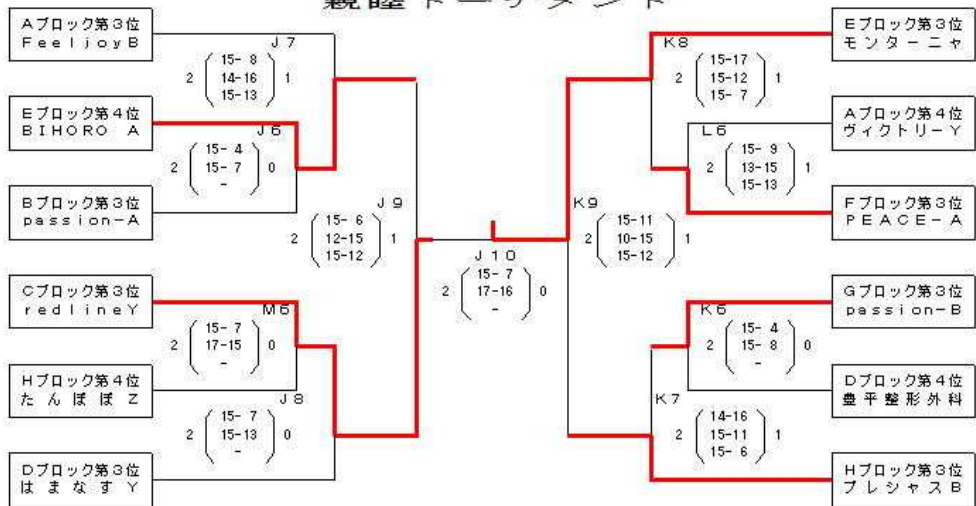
親睦トーナメント

Aブロック第3位
FeeljoyB

J7
2 $\begin{pmatrix} 15-8 \\ 14-16 \\ 15-13 \end{pmatrix}$ 1

Eブロック第4位
BIHORO A

J6
2 $\begin{pmatrix} 15-4 \\ 15-7 \\ - \end{pmatrix}$ 0

Bブロック第3位
passion−A

J9
2 $\begin{pmatrix} 15-6 \\ 12-15 \\ 15-12 \end{pmatrix}$ 1

Cブロック第3位
redlineY

M6
2 $\begin{pmatrix} 15-7 \\ 17-15 \\ - \end{pmatrix}$ 0

Hブロック第4位
たんぽぽZ

J8
2 $\begin{pmatrix} 15-7 \\ 15-13 \\ - \end{pmatrix}$ 0

Dブロック第3位
はまなすY

J10
2 $\begin{pmatrix} 15-7 \\ 17-16 \\ - \end{pmatrix}$ 0

Eブロック第3位
モンターニャ

K8
2 $\begin{pmatrix} 15-17 \\ 15-12 \\ 15-7 \end{pmatrix}$ 1

Aブロック第4位
ヴィクトリーY

L6
2 $\begin{pmatrix} 15-9 \\ 13-15 \\ 15-13 \end{pmatrix}$ 1

Fブロック第3位
PEACE−A

K9
2 $\begin{pmatrix} 15-11 \\ 10-15 \\ 15-12 \end{pmatrix}$ 1

Gブロック第3位
passion−B

K6
2 $\begin{pmatrix} 15-4 \\ 15-8 \\ - \end{pmatrix}$ 0

Dブロック第4位
豊平整形外科

K7
2 $\begin{pmatrix} 14-16 \\ 15-11 \\ 15-6 \end{pmatrix}$ 1

Hブロック第3位
プレシャスB